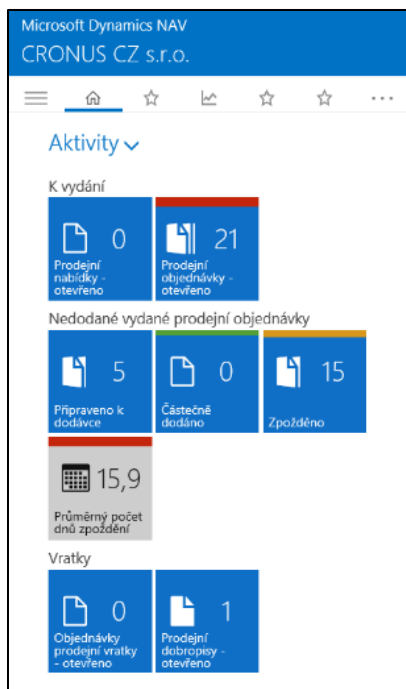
Microsoft Dynamics NAV
CRONUS CZ s.r.o.

Aktivity

K vydání

0
Prodejní nabídky - otevřeno

21
Prodejní objednávky - otevřeno

Nedodané vydané prodejní objednávky

5
Připraveno k dodávce

0
Částečně dodáno

15
Zpožděno

15,9
Průměrný počet dnů zpoždění

Vratky

0
Objednávky prodejní vratky - otevřeno

1
Prodejní dobropisy - otevřeno